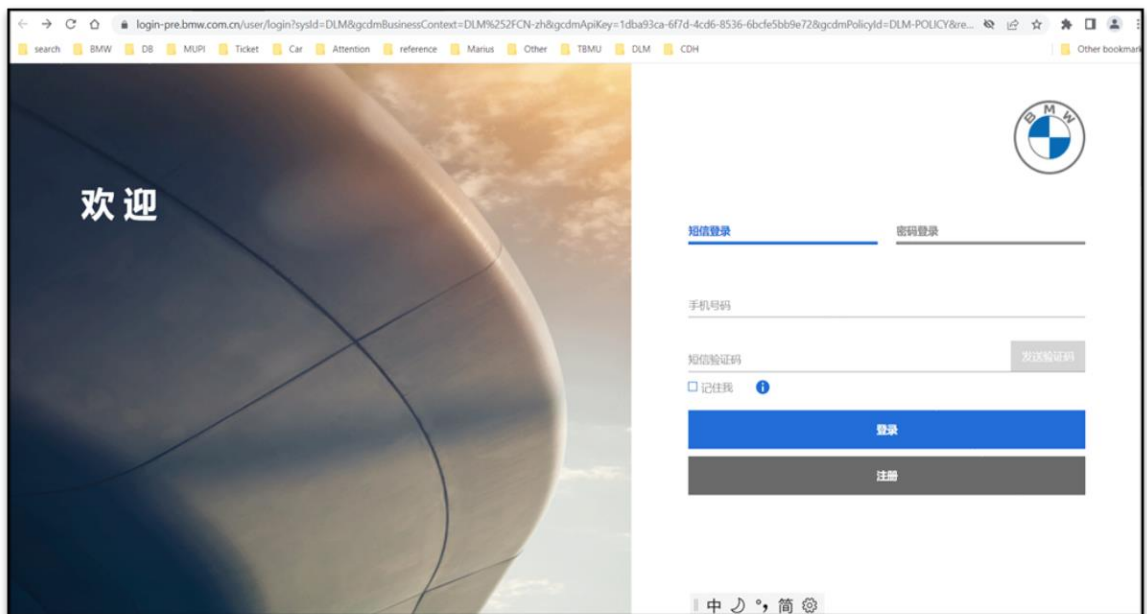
login-pre.bmw.com.cn/user/login?sysId=DLM&gcdmBusinessContext=DLM%252FCN-zh&gcdmApiKey=1dba93ca-6f7d-4cd6-8536-6bcfe5bb9e72&gcdmPolicyId=DLM-POLICY&re...

search BMW DB MUPI Ticket Car Attention reference Marius Other TBMU DLM CDH Other bookmarks

欢迎

BMW

短信登录 密码登录

手机号码

短信验证码 发送验证码

记住我

登录

注册

中 ☽ °, 简